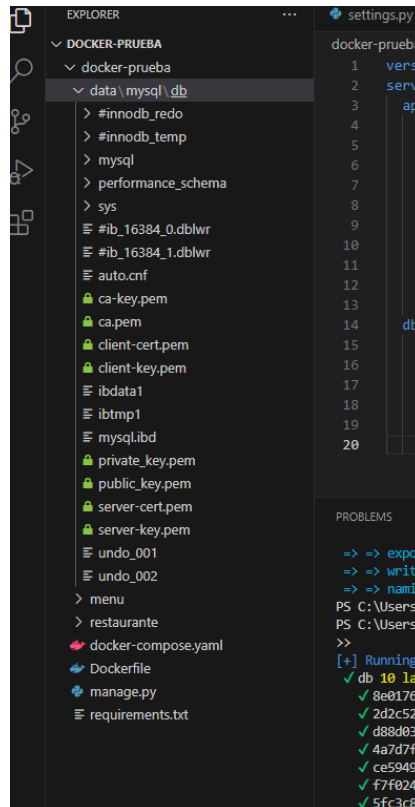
EXPLORER ···
DOCKER-PRUEBA
docker-prueba
data \ mysql \ db
#innodb_redo
#innodb_temp
mysql
performance_schema
sys
#ib_16384_0.dblwr
#ib_16384_1.dblwr
auto.cnf
ca-key.pem
ca.pem
client-cert.pem
client-key.pem
ibdata1
ibtmp1
mysql.ibd
private_key.pem
public_key.pem
server-cert.pem
server-key.pem
undo_001
undo_002
menu
restaurante
docker-compose.yaml
Dockerfile
manage.py
requirements.txt

settings.py
docker-prueba
1 vers
2 serv
3 ap
4
5
6
7
8
9
10
11
12
13
14 db
15
16
17
18
19
20

PROBLEMS
=> => expo
=> => writ
=> => nami
PS C:\Users
PS C:\Users
>>
[+] Running
✓ db 10 la
✓ 8e0176
✓ 2d2c52
✓ d88d03
✓ 4a7d7f
✓ ce5949
✓ f7f024
✓ 5fc3c